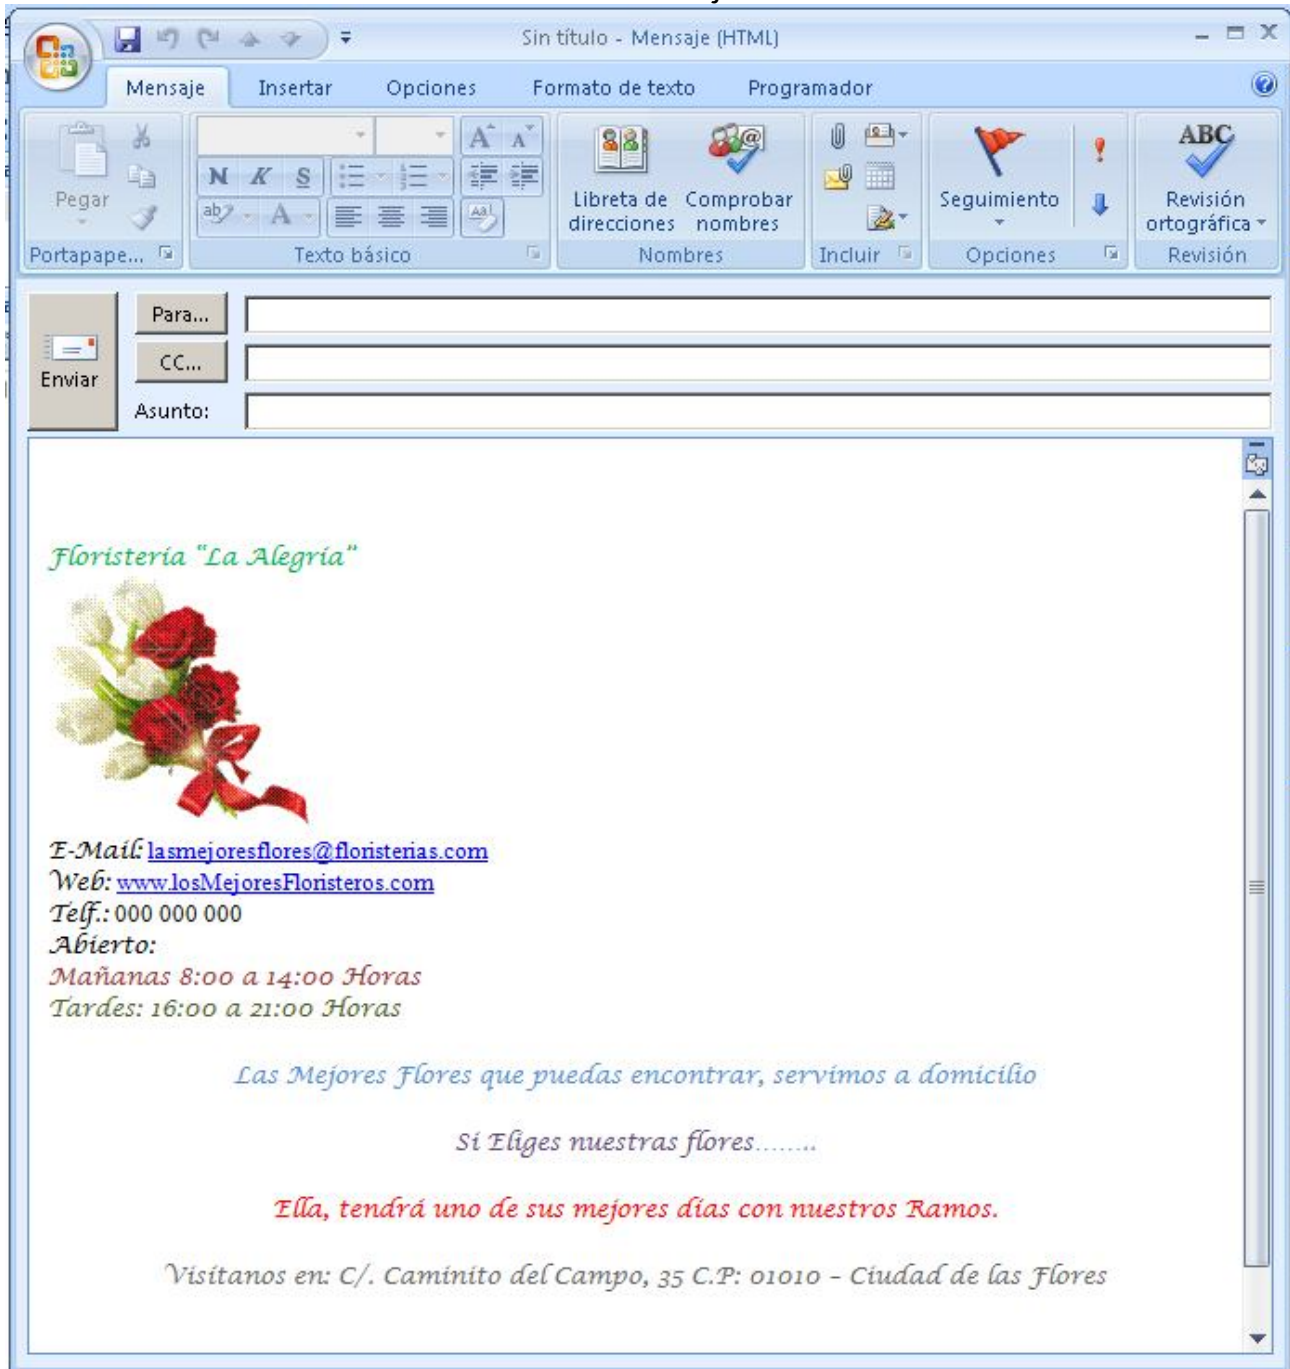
Sin título - Mensaje (HTML)

Mensaje Insertar Opciones Formato de texto Programador

Pegar
Portapape...

N K S
A
Texto básico

Libreta de direcciones
Comprobar nombres
Nombres

Incluir

Seguimiento
Opciones

ABC
Revisión ortográfica
Revisión

Enviar
Para...
CC...
Asunto:

Floristería "La Alegría"

E-Mail: lasmejoresflores@floristerias.com
Web: www.losMejoresFloristeros.com
Telf.: 000 000 000
Abierto:
Mañanas 8:00 a 14:00 Horas
Tardes: 16:00 a 21:00 Horas

Las Mejores Flores que puedas encontrar, servimos a domicilio

Si Eliges nuestras flores........

Ella, tendrá uno de sus mejores días con nuestros Ramos.

Visítanos en: C/. Caminito del Campo, 35 C.P: 01010 - Ciudad de las Flores